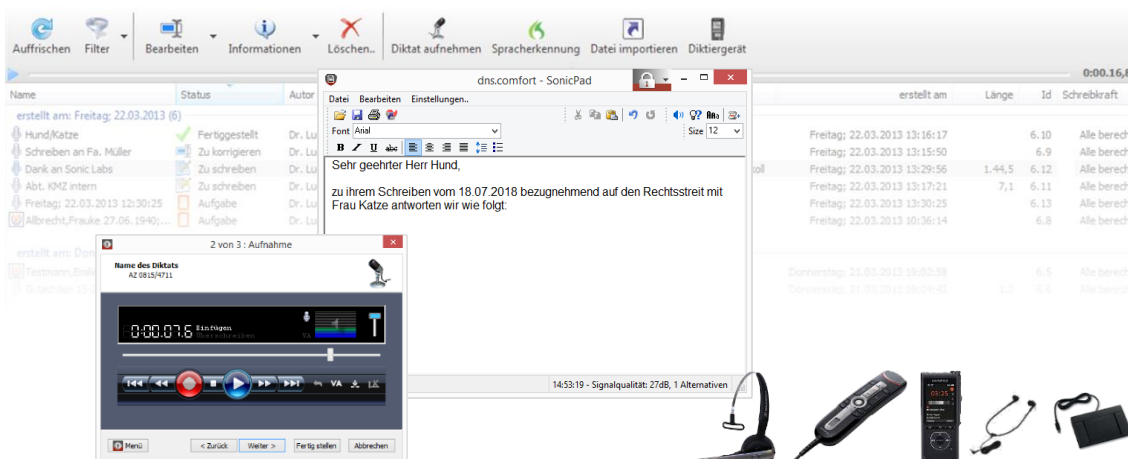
Auffrischen Filter Bearbeiten Informationen Löschen.. Diktat aufnehmen Spracherkennung Datei importieren Diktiergerät

0:00:16,

Name Status Autor erstellt am Länge Id Schreibkraft

erstellt am: Freitag; 22.03.2013 (6)

| | | | | | | |
|---|---|---|---|---|---|---|
| Hund/Katze | Fertiggestellt | Dr. Lu | Freitag; 22.03.2013 13:16:17 | | 6.10 | Alle berech |
| Schreiben an Fa. Müller | Zu korrigieren | Dr. Lu | Freitag; 22.03.2013 13:15:50 | | 6.9 | Alle berech |
| Dank an Sonic Labs | Zu schreiben | Dr. Lu | Freitag; 22.03.2013 13:29:56 | 1.44,5 | 6.12 | Alle berech |
| Abt. KMZ intern | Zu schreiben | Dr. Lu | Freitag; 22.03.2013 13:17:21 | 7,1 | 6.11 | Alle berech |
| Freitag; 22.03.2013 12:30:25 | Aufgabe | Dr. Lu | Freitag; 22.03.2013 13:30:25 | | 6.13 | Alle berech |
| Allbrecht, Frauke 27.06.1940; | Aufgabe | Dr. Lu | Freitag; 22.03.2013 10:36:14 | | 6.8 | Alle berech |

erstellt am: Don

dns.comfort - SonicPad

Datei Bearbeiten Einstellungen..

Font Arial Size 12

B I U abc

Sehr geehrter Herr Hund,

zu ihrem Schreiben vom 18.07.2018 bezugnehmend auf den Rechtsstreit mit Frau Katze antworten wir wie folgt:

14:53:19 - Signalqualität: 27dB, 1 Alternativen

2 von 3 : Aufnahme

Name des Diktats
AZ 0815/4711

0:00:07.6 Einfügen Überschreiben

VA

Menü < Zurück Weiter > Fertig stellen Abbrechen